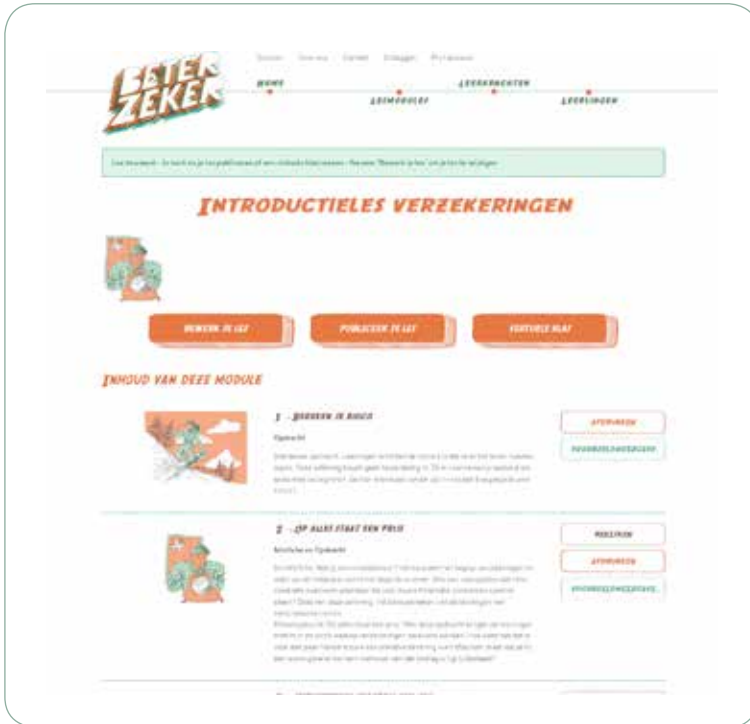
BETER ZEKER

Home

Lesmodules

Leerkrachten

Leerlingen

Introductieles verzekeringen

Bewerk je les

Publiceer je les

Vertoele klas

Inhoud van deze module

1 - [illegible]

Opdracht

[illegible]

Afspreken

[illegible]

2 - Op alles staat een polis

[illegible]

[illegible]

Afspreken

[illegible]